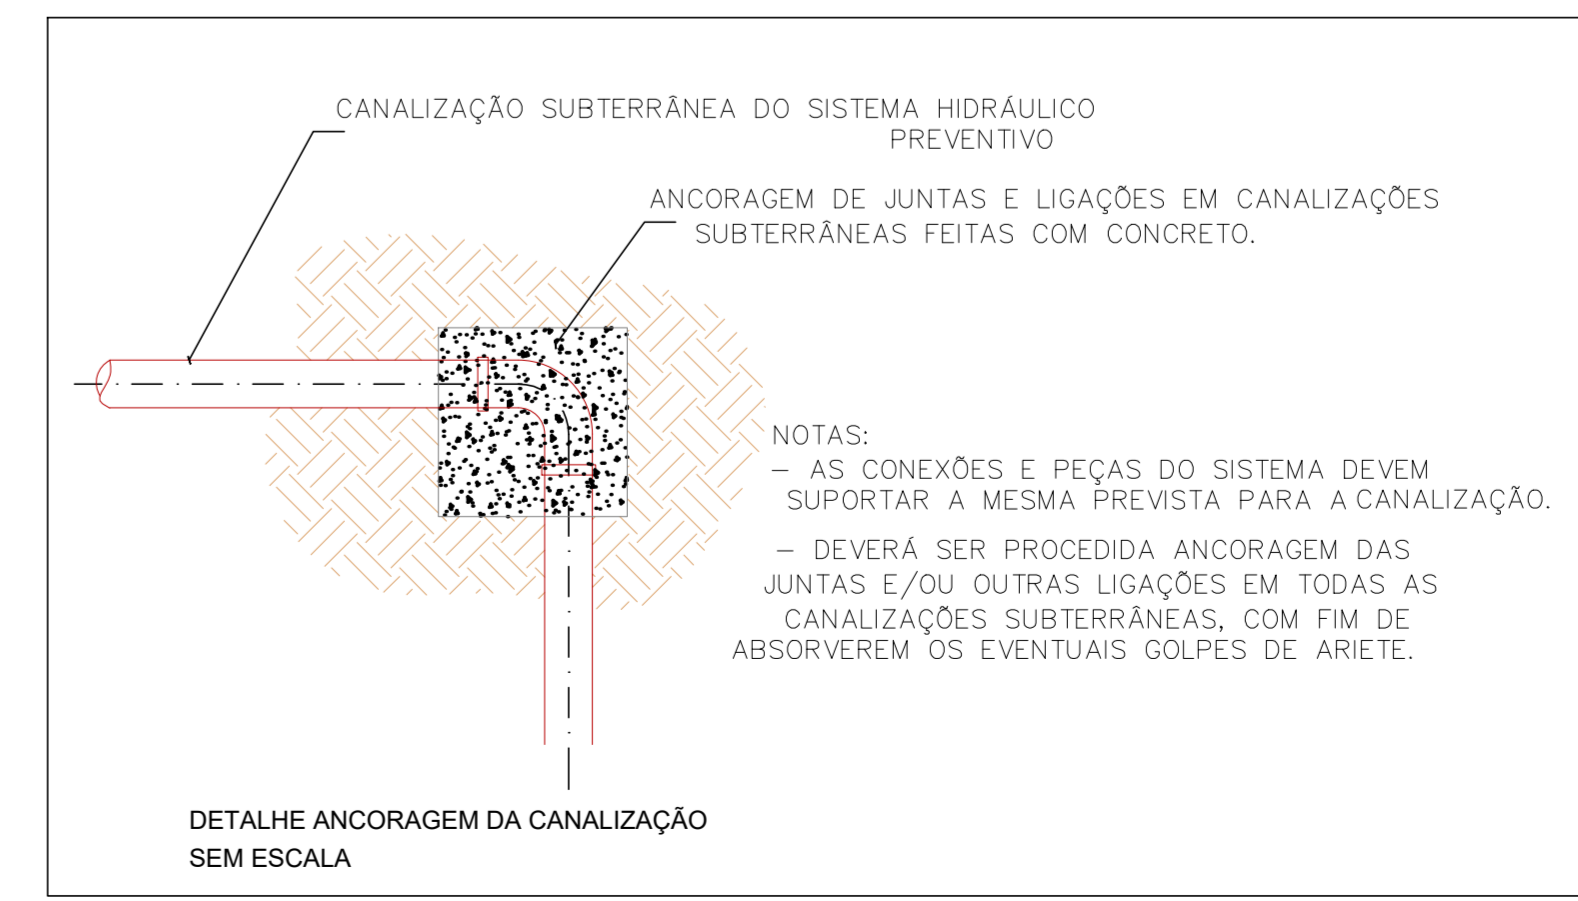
CANALIZAÇÃO SUBTERRÂNEA DO SISTEMA HIDRÁULICO PREVENTIVO

ANCORAGEM DE JUNTAS E LIGAÇÕES EM CANALIZAÇÕES SUBTERRÂNEAS FEITAS COM CONCRETO.

NOTAS:
– AS CONEXÕES E PEÇAS DO SISTEMA DEVEM SUPORTAR A MESMA PREVISTA PARA A CANALIZAÇÃO.

– DEVERÁ SER PROCEDIDA ANCORAGEM DAS JUNTAS E/OU OUTRAS LIGAÇÕES EM TODAS AS CANALIZAÇÕES SUBTERRÂNEAS, COM FIM DE ABSORVEREM OS EVENTUAIS GOLPES DE ARIETE.

DETALHE ANCORAGEM DA CANALIZAÇÃO
SEM ESCALA